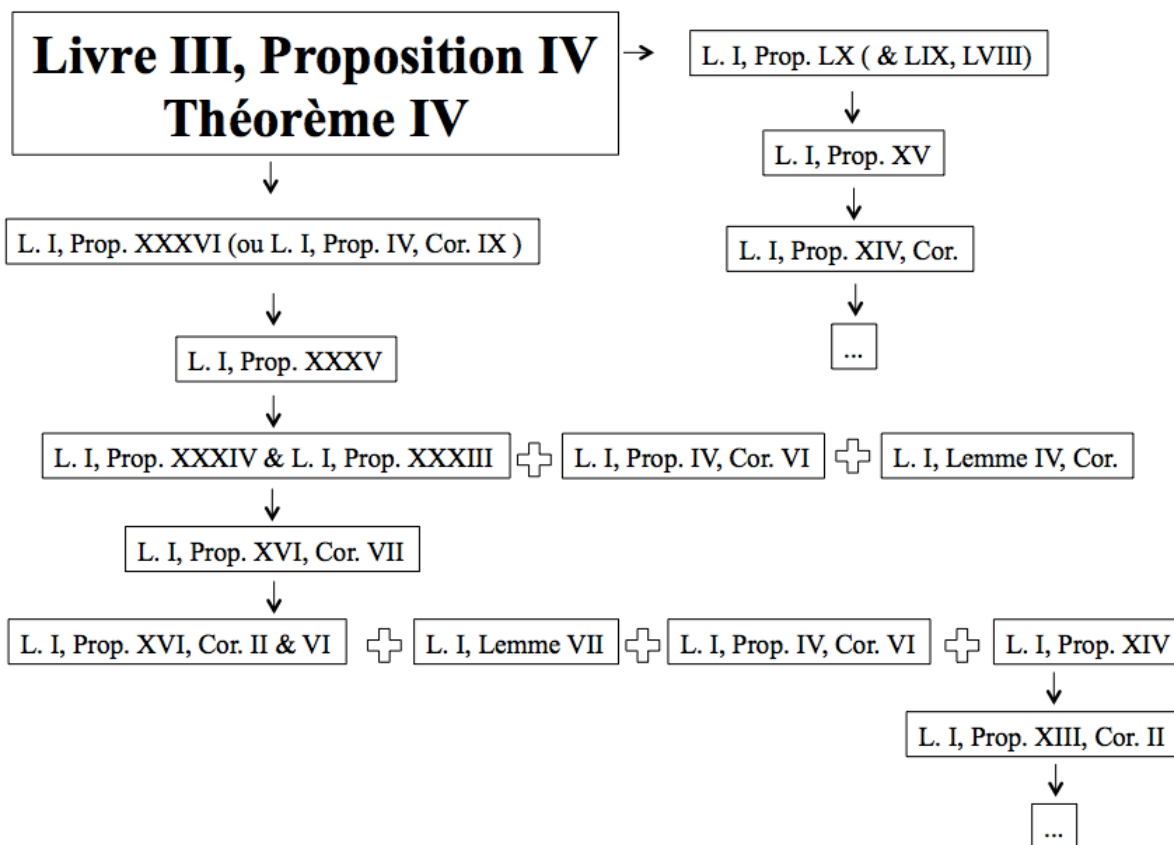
Livre III, Proposition IV
Théorème IV

L. I, Prop. LX ( & LIX, LVIII)

L. I, Prop. XV

L. I, Prop. XIV, Cor.

...

L. I, Prop. XXXVI (ou L. I, Prop. IV, Cor. IX )

L. I, Prop. XXXV

L. I, Prop. XXXIV & L. I, Prop. XXXIII

L. I, Prop. IV, Cor. VI

L. I, Lemme IV, Cor.

L. I, Prop. XVI, Cor. VII

L. I, Prop. XVI, Cor. II & VI

L. I, Lemme VII

L. I, Prop. IV, Cor. VI

L. I, Prop. XIV

L. I, Prop. XIII, Cor. II

...